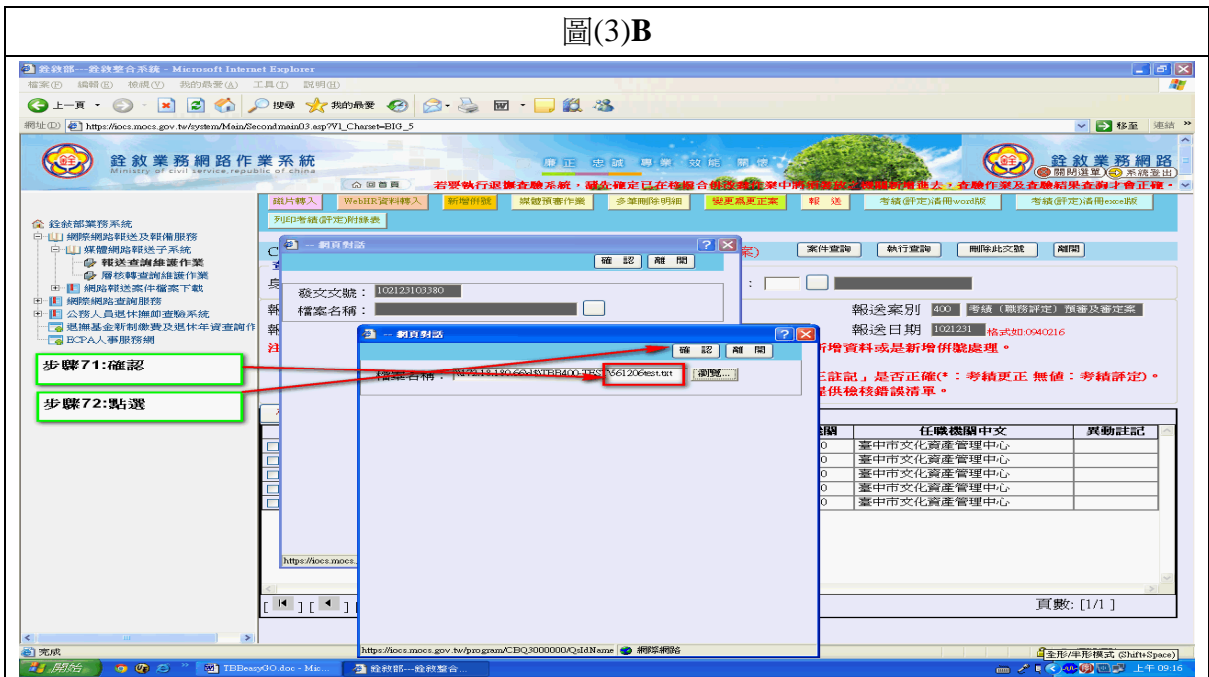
圖(3)**B**

銓敘部---銓敘整合系統 - Microsoft Internet Explorer

檔案(F) 編輯(E) 檢視(V) 我的最愛(A) 工具(T) 說明(H)

上一頁 搜尋 我的最愛

網址(D) https://iocs.mocs.gov.tw/system/Main/Secondmain03.asp?V1_Charset=BIG_5

移至 連結

銓敘業務網路作業系統
Ministry of civil service,republic of china

公正 忠誠 專業 效能 關懷

銓敘業務網路

關閉選單 系統登出

回首頁

若要執行退撫查驗系統，請先確定已在核撥合併後報作案中將被案件資料新增進去，查驗作業及查驗結果查詢才會正確。

銓敘部業務系統
網際網路報送及報備服務
媒體網路報送子系統
報送查詢維護作業
層核轉查詢維護作業
網路報送案件檔案下載
網際網路查詢服務
公務人員退休撫卹查驗系統
退撫基金新制繳費及退休年資查詢作業
ECPA人事服務網

鎖片轉入 WebHR資料轉入 新增併號 媒體預審作業 多筆刪除明細 變更為更正案 報送 考績(評定)清冊word版 考績(評定)清冊excel版

列印考績(評定)附錄表

案件查詢 執行查詢 刪除此文號 離開

-- 網頁對話

確認 離開

發文文號： 102123103380

檔案名稱：

報送案別 400 考績(職務評定)預審及審定案

報送日期 1021231 格式如:0940216

新增資料或是新增併號處理。

正註記，是否正確(*：考績更正 無值：考績評定)。

提供檢核錯誤清單。

-- 網頁對話

確認 離開

檔案名稱： \\172.18.180.60\HRTBB400-TEST\7361206test.txt 瀏覽...

步驟71:確認

步驟72:點選

| 機關 | 任職機關中文 | 異動註記 |
|---|---|---|
| 0 | 臺中市文化資產管理中心 | |
| 0 | 臺中市文化資產管理中心 | |
| 0 | 臺中市文化資產管理中心 | |
| 0 | 臺中市文化資產管理中心 | |
| 0 | 臺中市文化資產管理中心 | |

https://iocs.mocs.

頁數: [1/1 ]

https://iocs.mocs.gov.tw/program/CBQ3000000/QsIdName 網際網路

完成

全形/半形模式 (Shift+Space)

開始 TBBeasyGO.doc - Mic... 銓敘部---銓敘整合...

上午 09:16